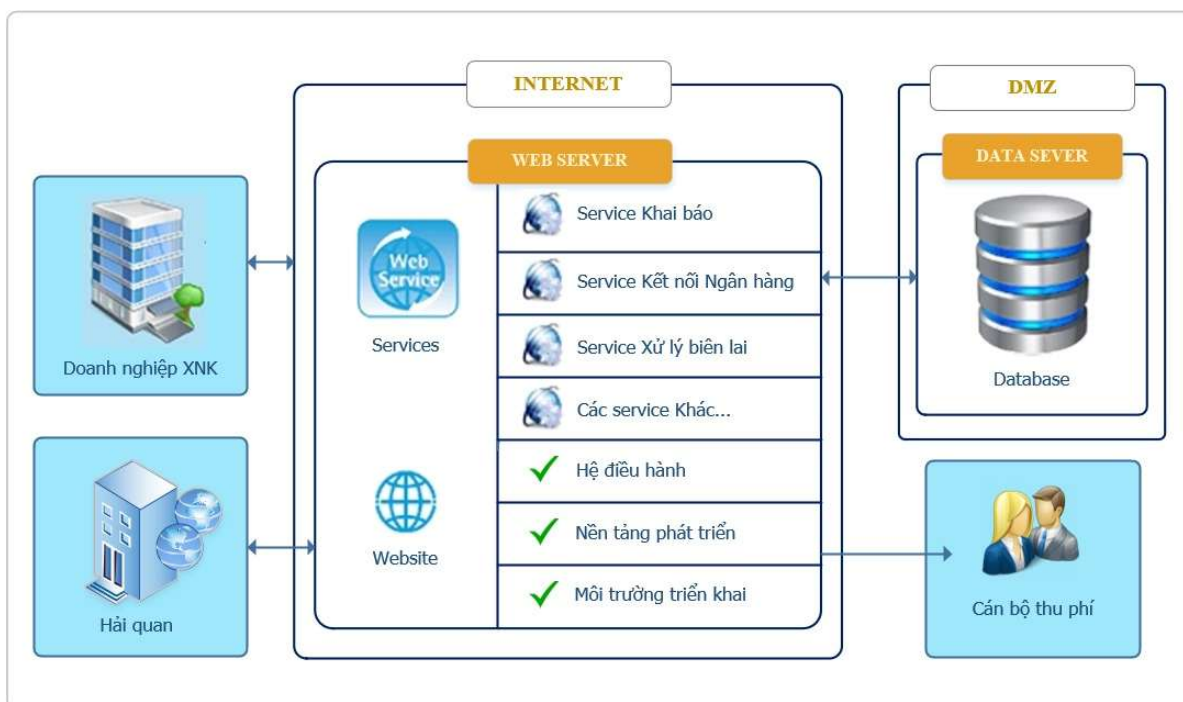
INTERNET

WEB SERVER

Doanh nghiệp XNK

Web Service

Services

Service Khai báo

Service Kết nối Ngân hàng

Service Xử lý biên lai

Các service Khác...

Hệ điều hành

Nền tảng phát triển

Môi trường triển khai

Website

Hải quan

DMZ

DATA SEVER

Database

Cán bộ thu phí